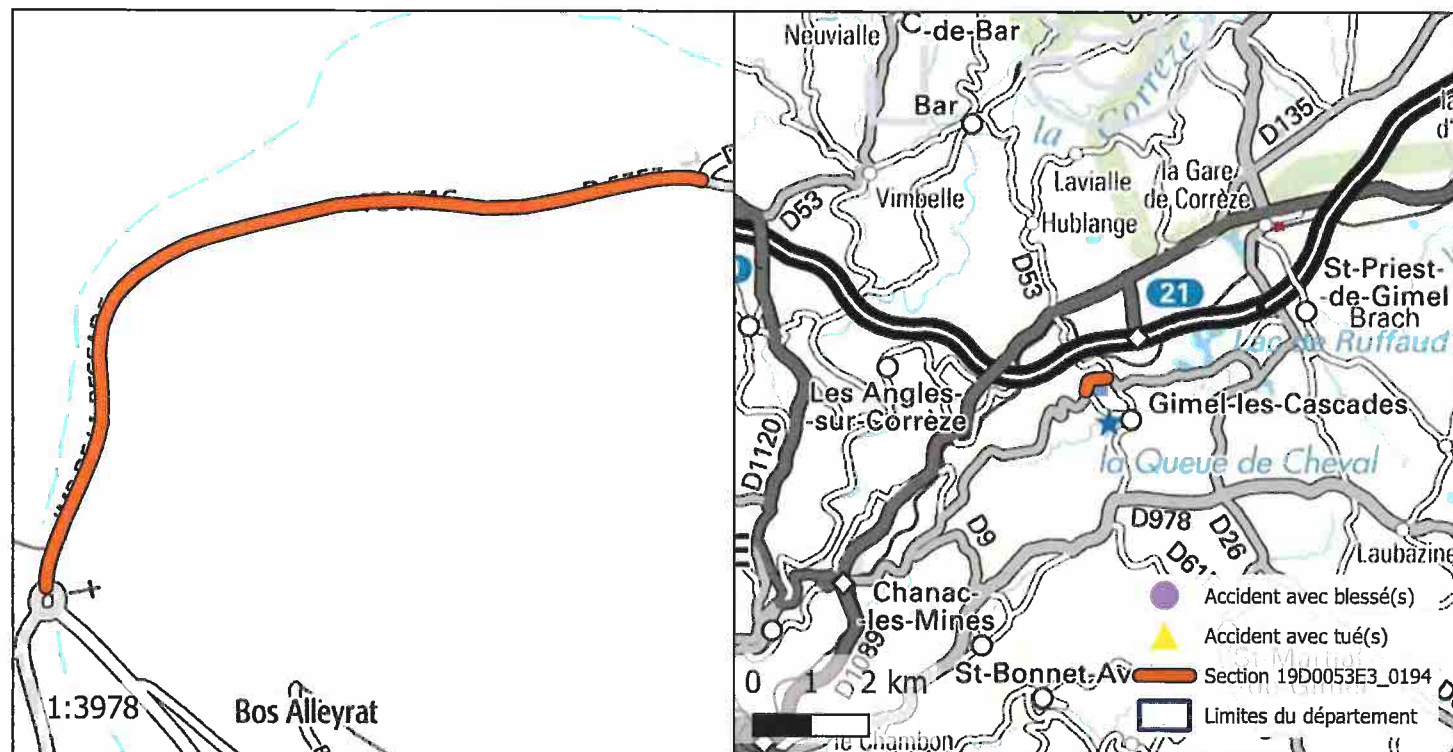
1:3978

Bos Alleyrat

Neuvialle
C.-de-Bar
Bar
la Corrèze
D135
Vimbelle
Lavialle
la Gare de Corrèze
Hublange
D53
D53
21
St-Priest-de-Gimel
Brach
Lac de Ruffaud
Les Angles-sur-Corrèze
Gimel-les-Cascades
D1120
la Queue de Cheval
D978
D26
D9
Laubazine
Chanac-les-Mines
St-Bonnet-Av
D1089
le Chambon
0 1 2 km

Accident avec blessé(s)
Accident avec tué(s)
Section 19D0053E3_0194
Limites du département